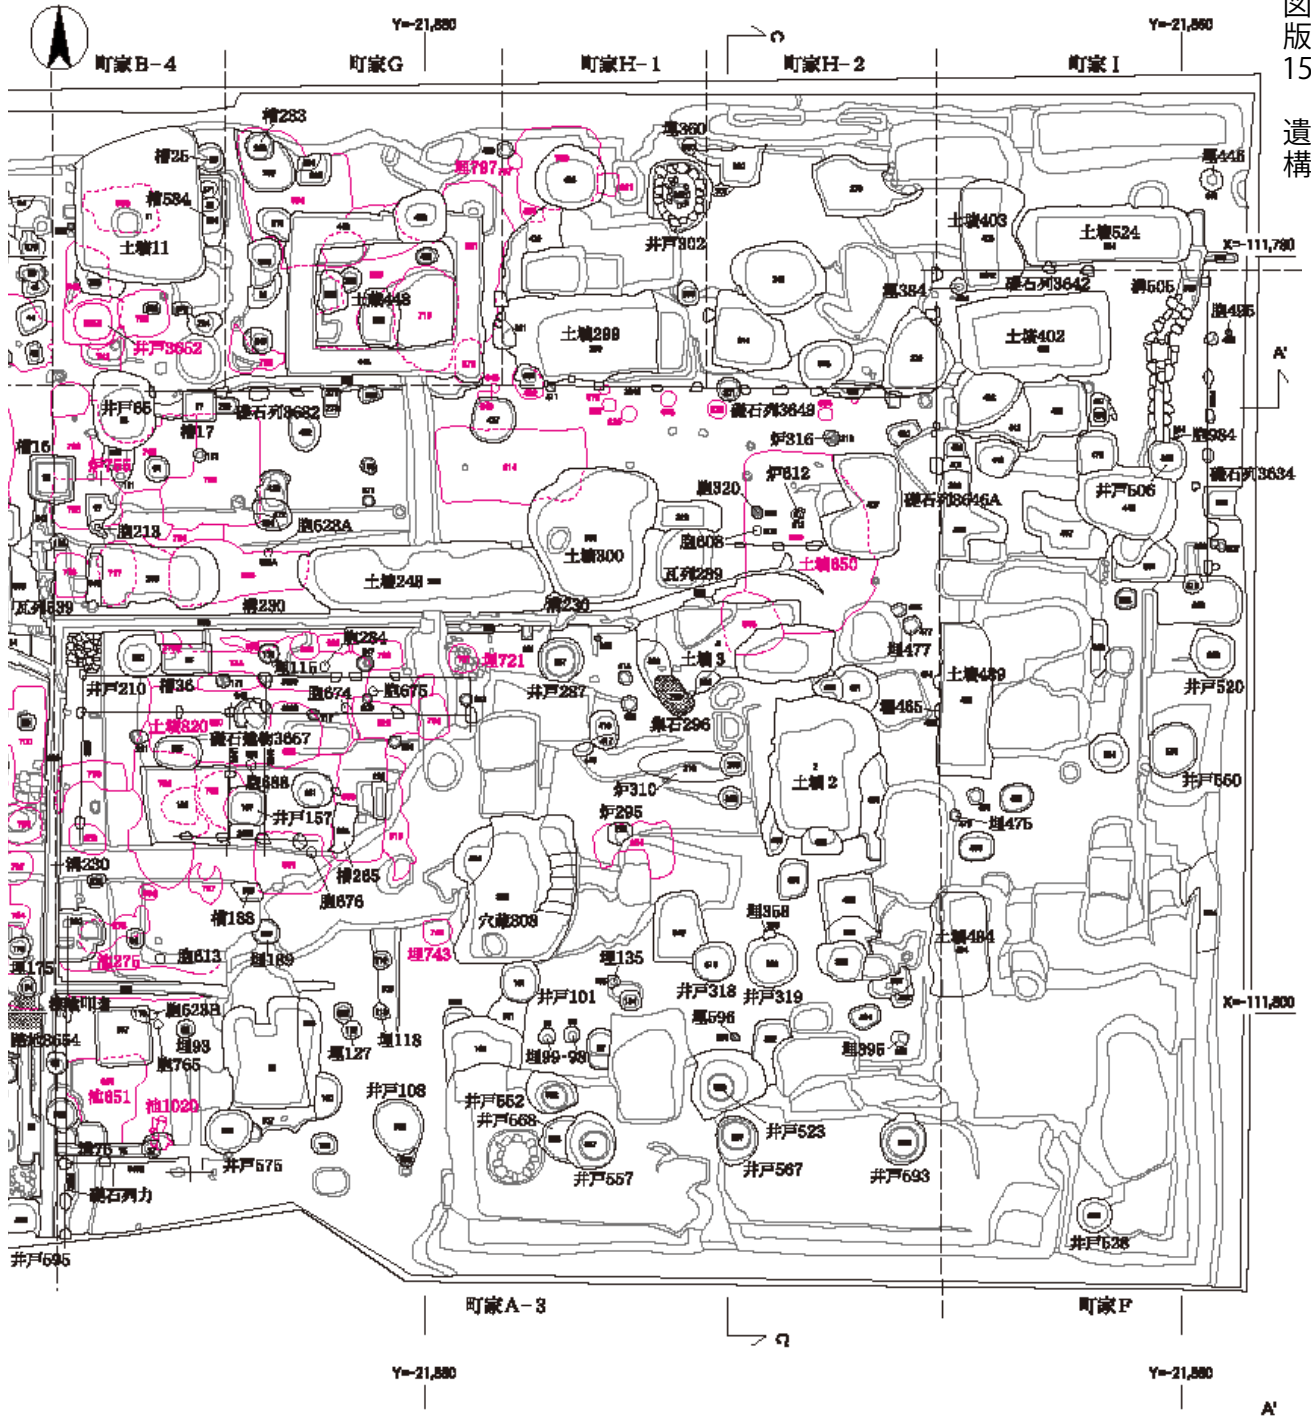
図版15 遺構

Y=-21,880
Y=-21,860
町家B-4
町家G
町家H-1
町家H-2
町家I
C

槽283
槽25
埋360
埋797
埋445
槽584
土壙11
井戸302
土壙403
土壙524
X=-111,780
土壙448
埋384
礎石列3642
溝505
土壙299
土壙402
柱495
井戸3652
A'
井戸65
礎石列3682
礎石列3649
埋384
槽17
槽16
炉316
炉755
炉812
礎石列3634
柱320
井戸506
礎石列3646A
柱212
柱623A
柱608
土壙300
土壙650
瓦列289
土壙248
瓦列539
溝230
溝230
柱234
埋477
埋721
土壙3
井戸210
槽36
柱116
土壙489
柱674
柱675
井戸287
井戸520
埋465
土壙820
集石296
礎石建物3667
柱388
土壙2
井戸560
炉310
井戸157
炉295
埋475
溝230
槽265
柱676
埋358
槽188
穴蔵309
土壙494
柱613
埋189
埋743
埋135
溝275
埋175
井戸101
井戸318
井戸319
X=-111,800
柱523B
埋596
礎石3654
埋93
埋118
埋127
埋99-99
埋395
柱765
井戸108
植651
柱1020
井戸652
井戸668
井戸523
溝76
井戸575
礎石列
井戸557
井戸567
井戸693
井戸595
井戸528
町家A-3
町家F
C
Y=-21,880
Y=-21,860
A'